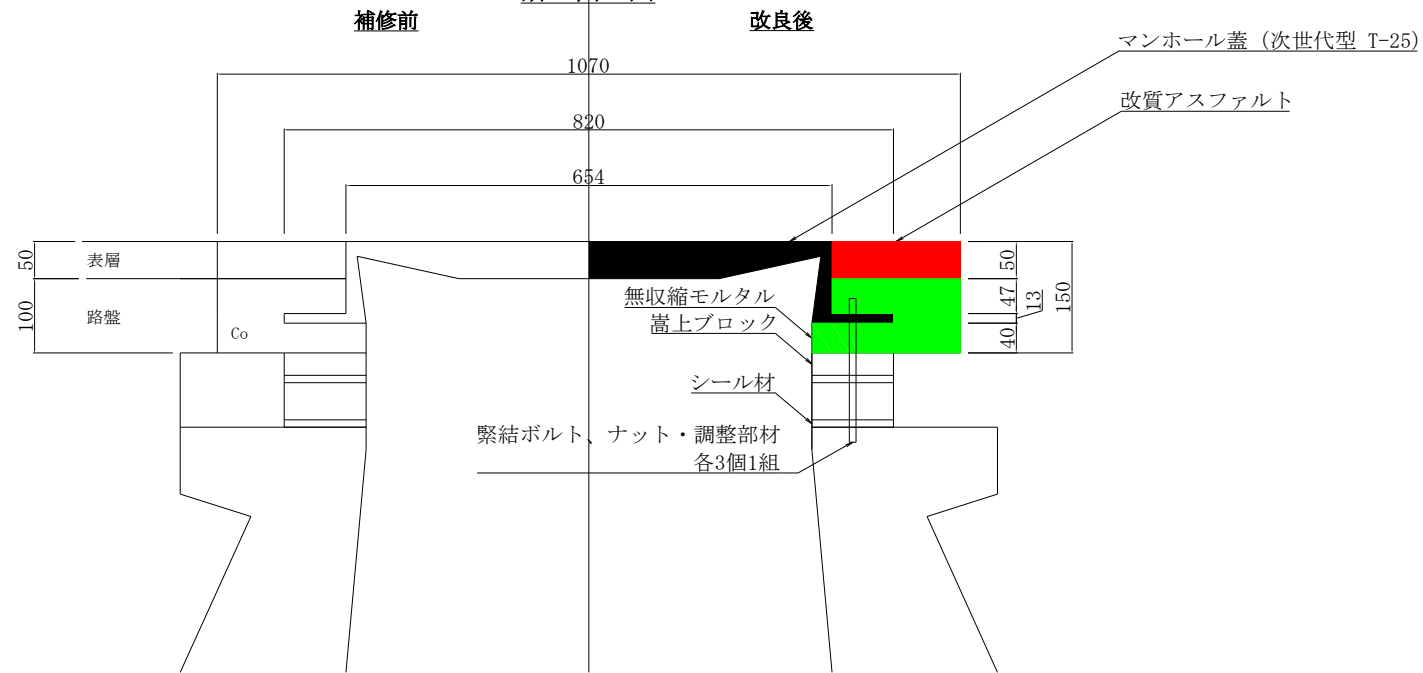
補修前

改良後

マンホール蓋（次世代型 T-25）

改質アスファルト

1070

820

654

50

表層

100

路盤

Co

無収縮モルタル

嵩上ブロック

シール材

緊結ボルト、ナット・調整部材
各3個1組

50

47

13

150

40